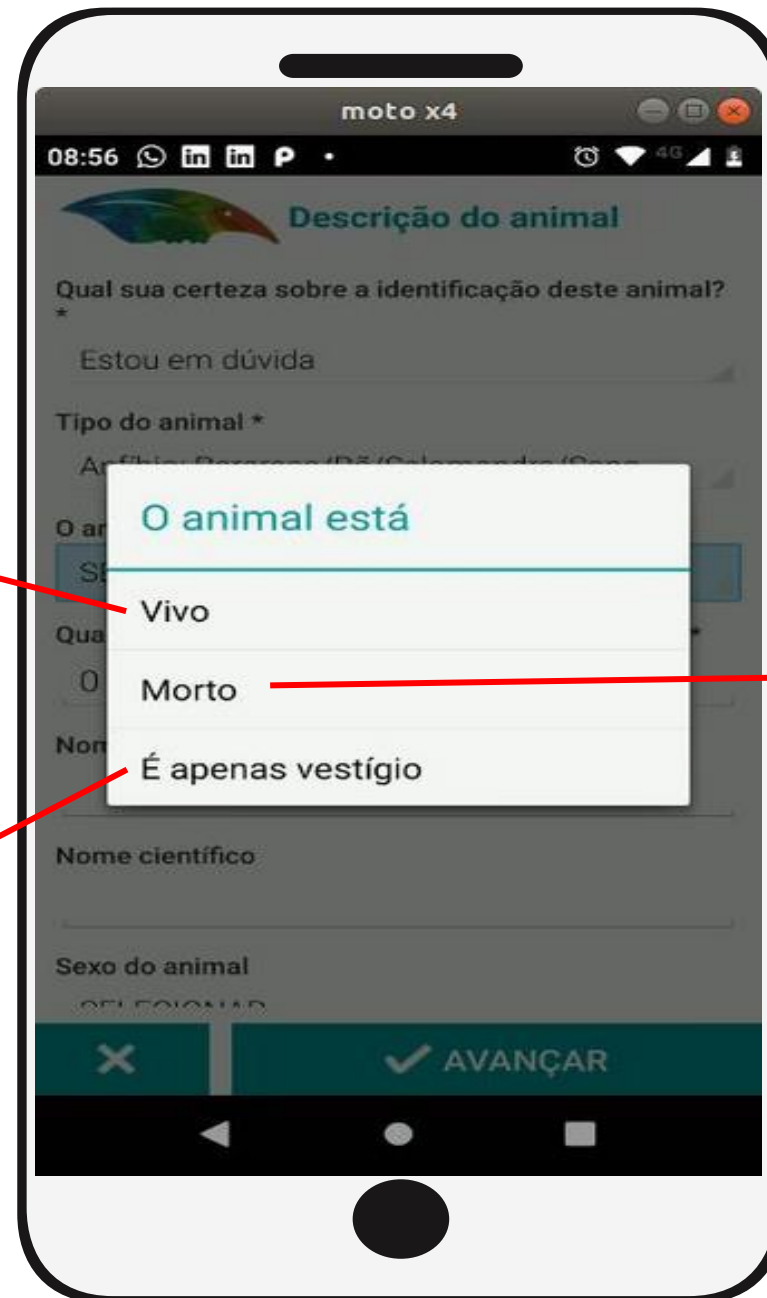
moto x4

08:56

Descrição do animal

Qual sua certeza sobre a identificação deste animal? *

Estou em dúvida

Tipo do animal *

Anfíbio: Perereca/Rã/Salamandra/Sapo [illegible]

O an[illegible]

SE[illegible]

Qua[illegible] *

0

Nom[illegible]

O animal está

Vivo

Morto

É apenas vestígio

Nome científico

Sexo do animal

SELECIONAR

AVANÇAR